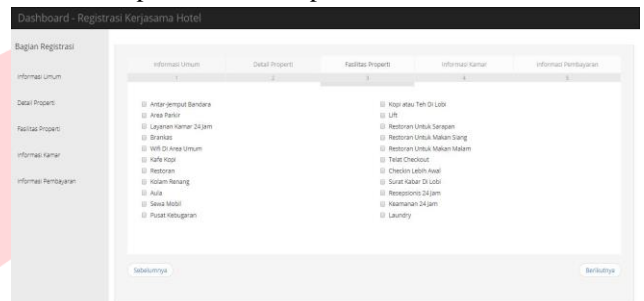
Dashboard - Registrasi Kerjasama Hotel

Bagian Registrasi

Informasi Umum

Detail Properti

Fasilitas Properti

Informasi Kamar

Informasi Pembayaran

| Informasi Umum | Detail Properti | Fasilitas Properti | Informasi Kamar | Informasi Pembayaran |
|---|---|---|---|---|
| 1 | 2 | 3 | 4 | 5 |

Antar-jemput Bandara
Area Parkir
Layanan Kamar 24 Jam
Brankas
Wifi Di Area Umum
Kafe Kopi
Restoran
Kolam Renang
Aula
Sewa Mobil
Pusat Kebugaran

Kopi atau Teh Di Lobi
Lift
Restoran Untuk Sarapan
Restoran Untuk Makan Siang
Restoran Untuk Makan Malam
Telat Checkout
Checkin Lebih Awal
Surat Kabar Di Lobi
Resepsionis 24 Jam
Keamanan 24 Jam
Laundry

Sebelumnya

Berikutnya